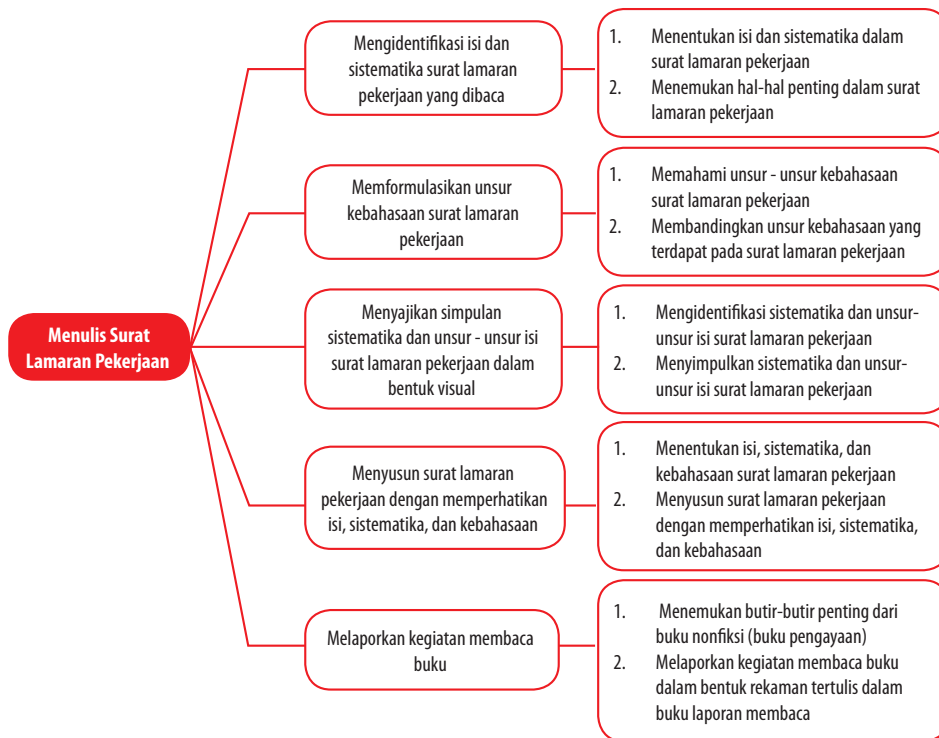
Menulis Surat Lamaran Pekerjaan

Mengidentifikasi isi dan sistematika surat lamaran pekerjaan yang dibaca

1. Menentukan isi dan sistematika dalam surat lamaran pekerjaan
2. Menemukan hal-hal penting dalam surat lamaran pekerjaan

Memformulasikan unsur kebahasaan surat lamaran pekerjaan

1. Memahami unsur - unsur kebahasaan surat lamaran pekerjaan
2. Membandingkan unsur kebahasaan yang terdapat pada surat lamaran pekerjaan

Menyajikan simpulan sistematika dan unsur - unsur isi surat lamaran pekerjaan dalam bentuk visual

1. Mengidentifikasi sistematika dan unsur-unsur isi surat lamaran pekerjaan
2. Menyimpulkan sistematika dan unsur-unsur isi surat lamaran pekerjaan

Menyusun surat lamaran pekerjaan dengan memperhatikan isi, sistematika, dan kebahasaan

1. Menentukan isi, sistematika, dan kebahasaan surat lamaran pekerjaan
2. Menyusun surat lamaran pekerjaan dengan memperhatikan isi, sistematika, dan kebahasaan

Melaporkan kegiatan membaca buku

1. Menemukan butir-butir penting dari buku nonfiksi (buku pengayaan)
2. Melaporkan kegiatan membaca buku dalam bentuk rekaman tertulis dalam buku laporan membaca